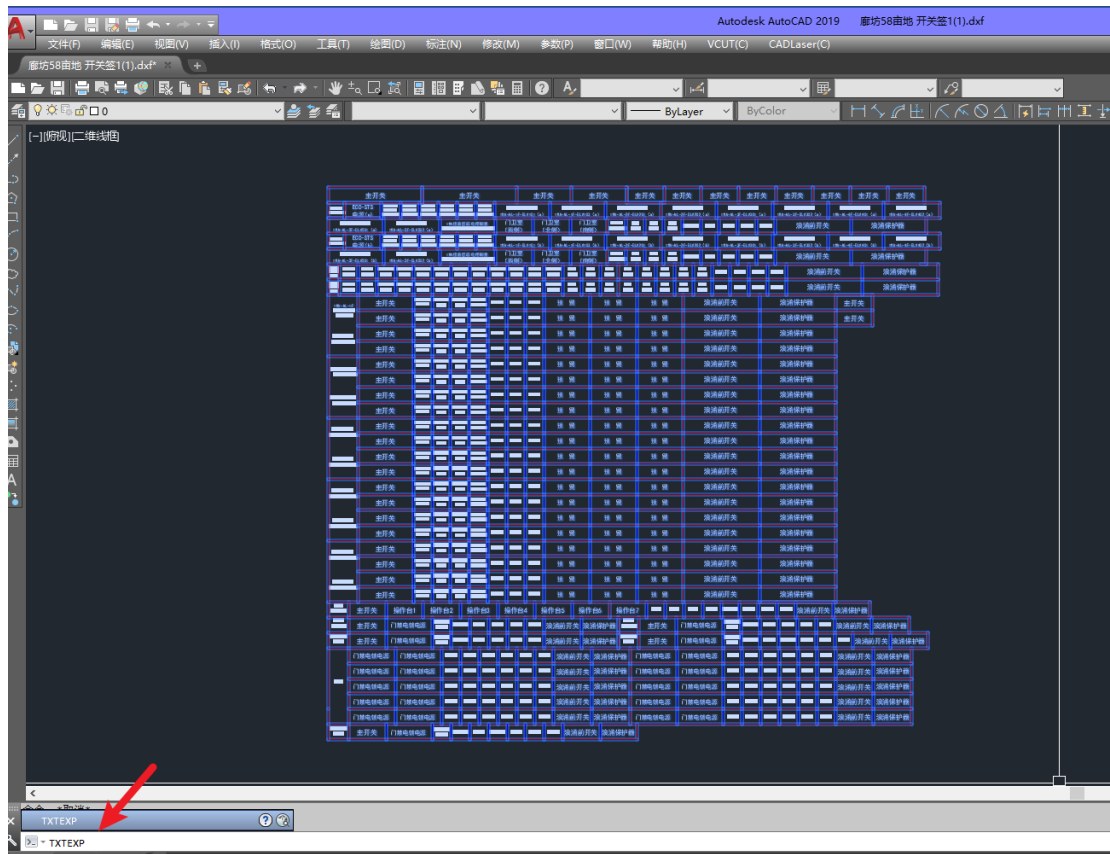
Autodesk AutoCAD 2019 廊坊58亩地 开关签1(1).dxf

文件(F) 编辑(E) 视图(V) 插入(I) 格式(O) 工具(T) 绘图(D) 标注(N) 修改(M) 参数(P) 窗口(W) 帮助(H) VCUT(C) CADLaser(C)

廊坊58亩地 开关签1(1).dxf*

0

ByLayer ByColor

[-][俯视][二维线框]

总开关 总开关 总开关 总开关 总开关 总开关 总开关 总开关 总开关 总开关 总开关 总开关

浪涌前开关 浪涌保护器

主开关

照 明

浪涌前开关 浪涌保护器

主开关 操作台1 操作台2 操作台3 操作台4 操作台5 操作台6 操作台7

门禁电锁电源

TXTEXP

TXTEXP